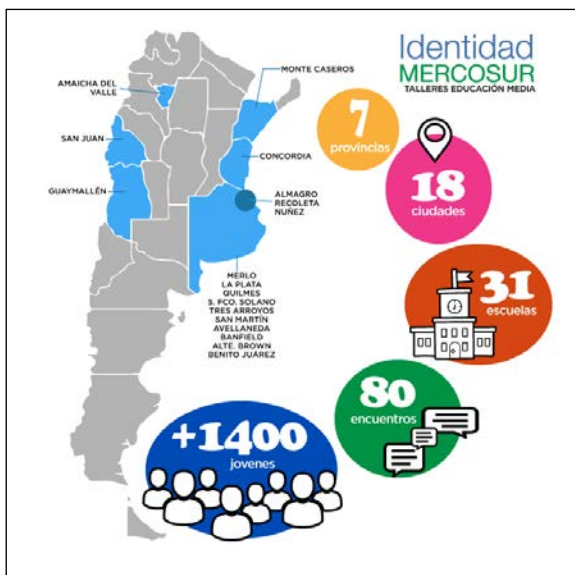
Identidad
MERCOSUR
TALLERES EDUCACIÓN MEDIA

AMAICHA DEL VALLE

SAN JUAN

GUAYMALLÉN

MONTE CASEROS

CONCORDIA

ALMAGRO
RECOLETA
NUÑEZ

MERLO
LA PLATA
QUILMES
S. FCO. SOLANO
TRES ARROYOS
SAN MARTÍN
AVELLANEDA
BANFIELD
ALTE. BROWN
BENITO JUÁREZ

7
provincias

18
ciudades

31
escuelas

80
encuentros

+1400
jovenes